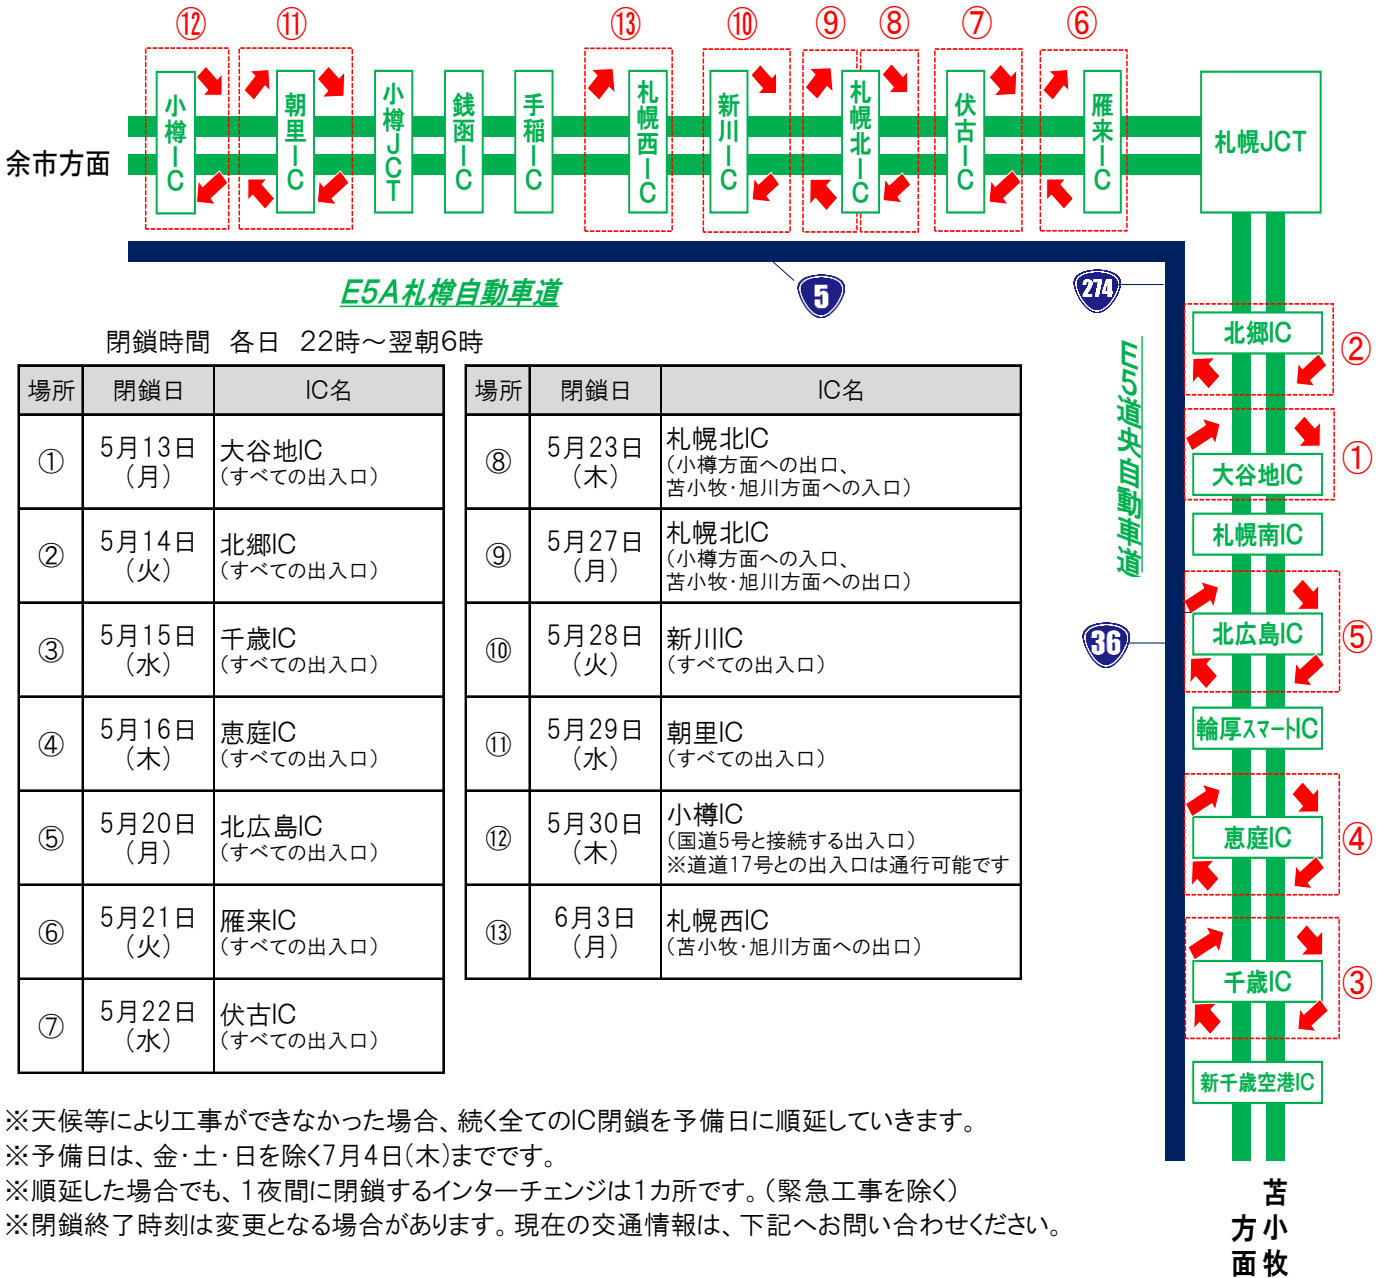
⑫ ⑪ ⑬ ⑩ ⑨ ⑧ ⑦ ⑥

余市方面

小樽IC 朝里IC 小樽JCT 銭函IC 手稲IC 札幌西IC 新川IC 札幌北IC 伏古IC 雁来IC 札幌JCT

E5A札樽自動車道

5 274

北郷IC ②
大谷地IC ①
札幌南IC
北広島IC ⑤
輪厚スマートIC
恵庭IC ④
千歳IC ③
新千歳空港IC

E5道央自動車道

36

苫小牧方面

閉鎖時間 各日 22時～翌朝6時

| 場所 | 閉鎖日 | IC名 |
|---|---|---|
| ① | 5月13日（月） | 大谷地IC（すべての出入口） |
| ② | 5月14日（火） | 北郷IC（すべての出入口） |
| ③ | 5月15日（水） | 千歳IC（すべての出入口） |
| ④ | 5月16日（木） | 恵庭IC（すべての出入口） |
| ⑤ | 5月20日（月） | 北広島IC（すべての出入口） |
| ⑥ | 5月21日（火） | 雁来IC（すべての出入口） |
| ⑦ | 5月22日（水） | 伏古IC（すべての出入口） |

| 場所 | 閉鎖日 | IC名 |
|---|---|---|
| ⑧ | 5月23日（木） | 札幌北IC（小樽方面への出口、苫小牧･旭川方面への入口） |
| ⑨ | 5月27日（月） | 札幌北IC（小樽方面への入口、苫小牧･旭川方面への出口） |
| ⑩ | 5月28日（火） | 新川IC（すべての出入口） |
| ⑪ | 5月29日（水） | 朝里IC（すべての出入口） |
| ⑫ | 5月30日（木） | 小樽IC（国道5号と接続する出入口）※道道17号との出入口は通行可能です |
| ⑬ | 6月3日（月） | 札幌西IC（苫小牧･旭川方面への出口） |

※天候等により工事ができなかった場合、続く全てのIC閉鎖を予備日に順延していきます。
※予備日は、金･土･日を除く7月4日(木)までです。
※順延した場合でも、1夜間に閉鎖するインターチェンジは1カ所です。（緊急工事を除く）
※閉鎖終了時刻は変更となる場合があります。現在の交通情報は、下記へお問い合わせください。